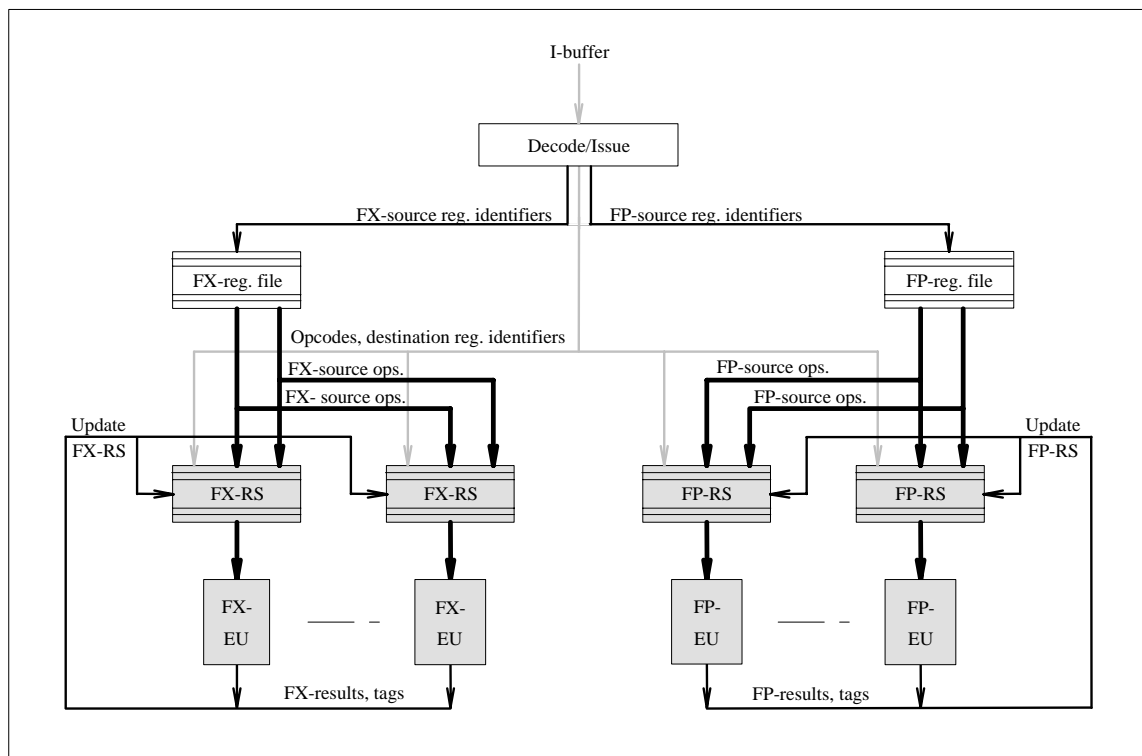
I-buffer

Decode/Issue

FX-source reg. identifiers

FP-source reg. identifiers

FX-reg. file

FP-reg. file

Opcodes, destination reg. identifiers

FX-source ops.

FX- source ops.

FP-source ops.

FP-source ops.

Update FX-RS

Update FP-RS

FX-RS

FX-RS

FP-RS

FP-RS

FX-EU

FX-EU

FP-EU

FP-EU

FX-results, tags

FP-results, tags